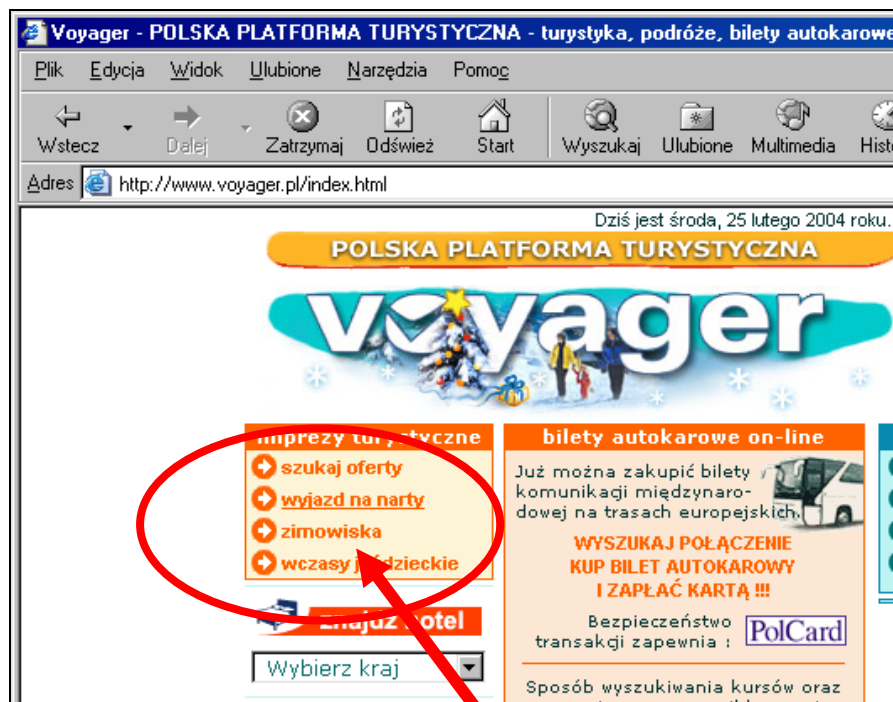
Voyager - POLSKA PLATFORMA TURYSTYCZNA - turystyka, podróże, bilety autokarowe

Plik Edycja Widok Ulubione Narzędzia Pomoc

Wstecz Dalej Zatrzymaj Odśwież Start Wyszukaj Ulubione Multimedia Histo

Adres http://www.voyager.pl/index.html

Dziś jest środa, 25 lutego 2004 roku.

POLSKA PLATFORMA TURYSTYCZNA

voyager

imprezy tur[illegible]styczne
szukaj oferty
wyjazd na narty
zimowiska
wczasy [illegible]dzieckie

bilety autokarowe on-line
Już można zakupić bilety komunikacji międzynarodowej na trasach europejskich.
WYSZUKAJ POŁĄCZENIE
KUP BILET AUTOKAROWY
I ZAPŁAĆ KARTĄ !!!
Bezpieczeństwo transakcji zapewnia :
PolCard

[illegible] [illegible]

Znajdź hotel
Wybierz kraj

Sposób wyszukiwania kursów oraz
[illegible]